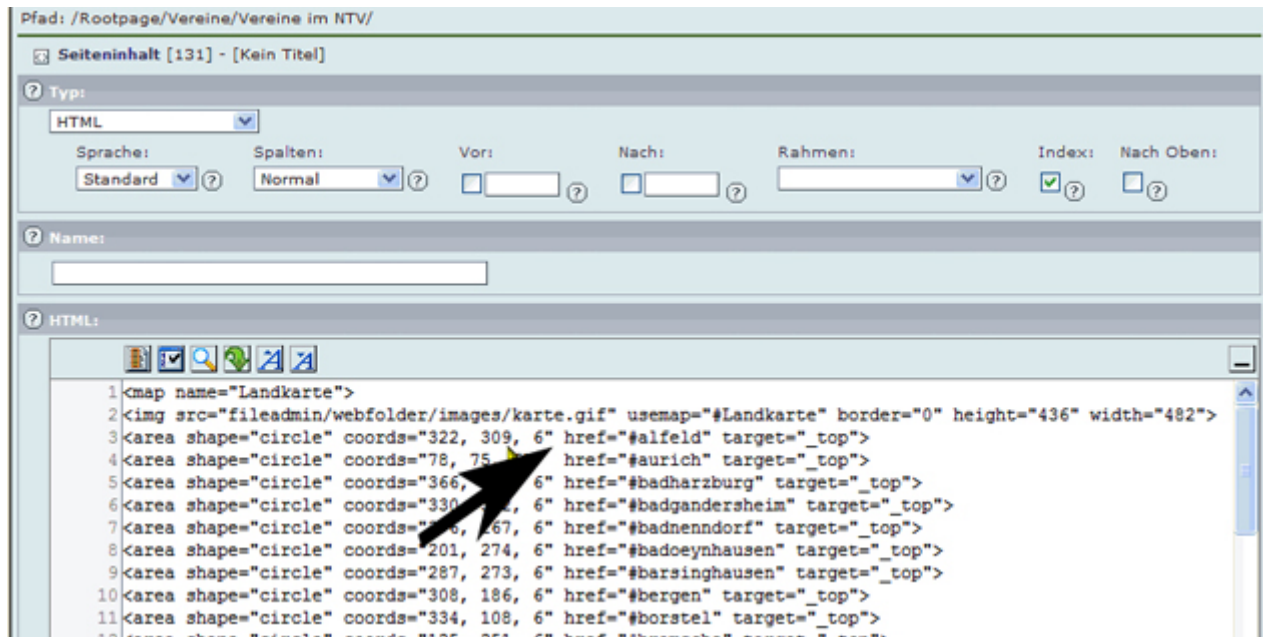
Pfad: /Rootpage/Vereine/Vereine im NTV/

Seiteninhalt [131] - [Kein Titel]

Typ:

HTML

Sprache: Standard

Spalten: Normal

Vor:

Nach:

Rahmen:

Index:

Nach Oben:

Name:

HTML:

1 <map name="Landkarte">
2 <img src="fileadmin/webfolder/images/karte.gif" usemap="#Landkarte" border="0" height="436" width="482">
3 <area shape="circle" coords="322, 309, 6" href="#alfeld" target="_top">
4 <area shape="circle" coords="78, 75, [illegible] href="#aurich" target="_top">
5 <area shape="circle" coords="366, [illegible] 6" href="#badharzburg" target="_top">
6 <area shape="circle" coords="330 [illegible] 6" href="#badgandersheim" target="_top">
7 <area shape="circle" coords="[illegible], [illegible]67, 6" href="#badnenndorf" target="_top">
8 <area shape="circle" coords="201, 274, 6" href="#badoeynhausen" target="_top">
9 <area shape="circle" coords="287, 273, 6" href="#barsinghausen" target="_top">
10 <area shape="circle" coords="308, 186, 6" href="#bergen" target="_top">
11 <area shape="circle" coords="334, 108, 6" href="#borstel" target="_top">
12 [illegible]